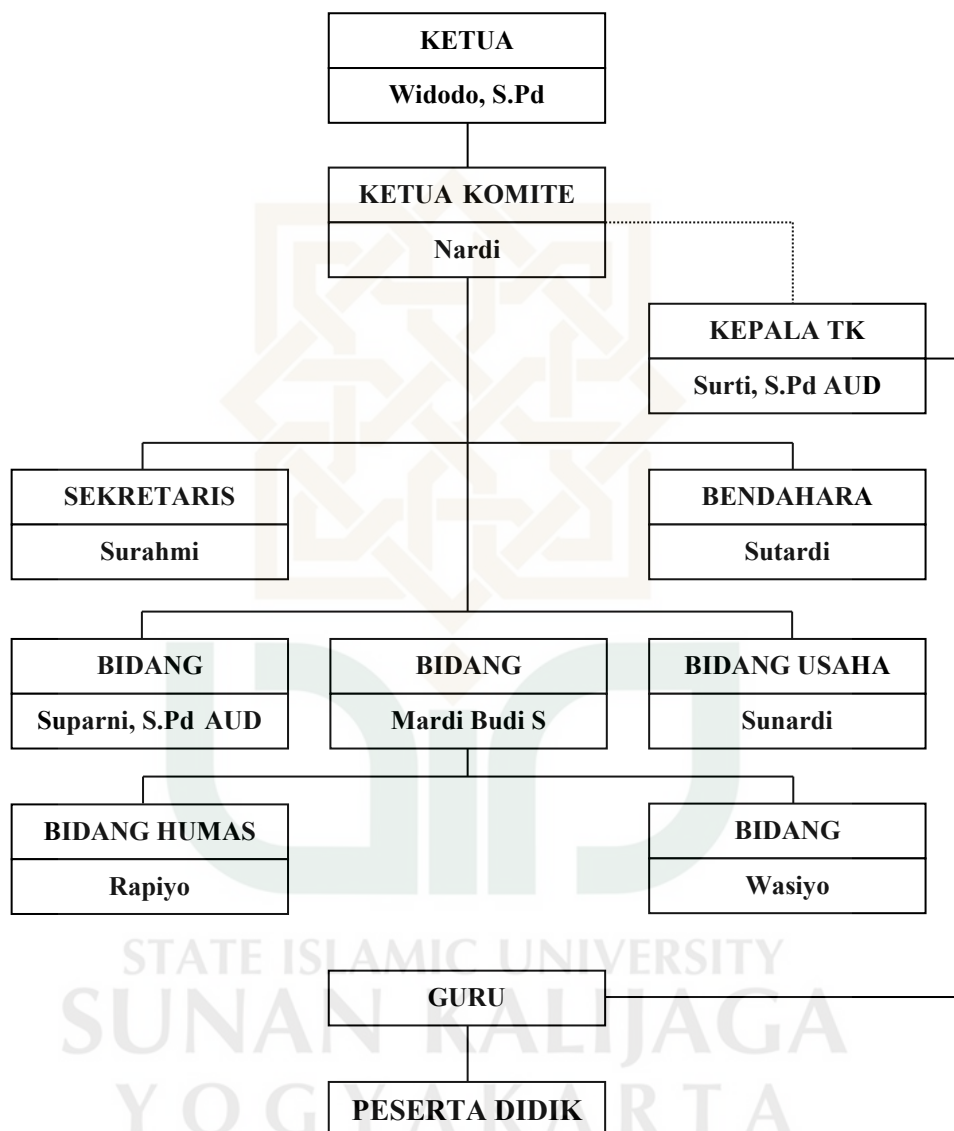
KETUA
Widodo, S.Pd

KETUA KOMITE
Nardi

KEPALA TK
Surti, S.Pd AUD

SEKRETARIS
Surahmi

BENDAHARA
Sutardi

BIDANG
Suparni, S.Pd AUD

BIDANG
Mardi Budi S

BIDANG USAHA
Sunardi

BIDANG HUMAS
Rapiyo

BIDANG
Wasiyo

STATE ISLAMIC UNIVERSITY
SUNAN KALIJAGA
YOGYAKARTA

GURU

PESERTA DIDIK